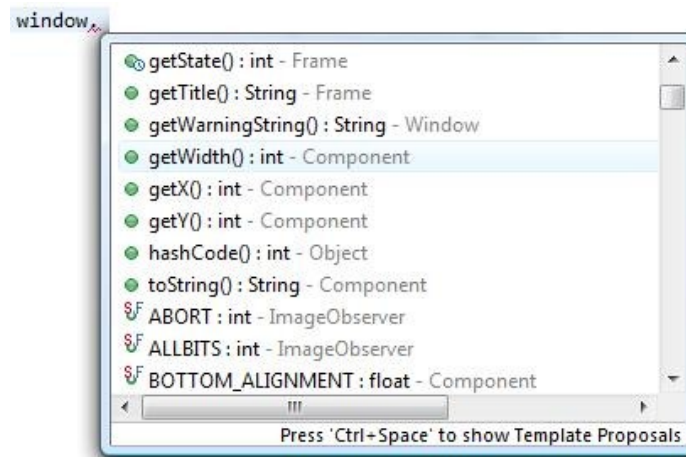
window.

getState() : int - Frame
getTitle() : String - Frame
getWarningString() : String - Window
getWidth() : int - Component
getX() : int - Component
getY() : int - Component
hashCode() : int - Object
toString() : String - Component
ABORT : int - ImageObserver
ALLBITS : int - ImageObserver
BOTTOM_ALIGNMENT : float - Component

Press 'Ctrl+Space' to show Template Proposals